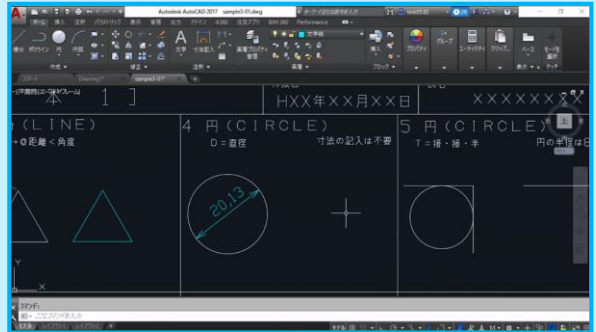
Autodesk AutoCAD 2017 sample3-01.dwg

ホーム 挿入 注釈 パラメトリック 表示 管理 出力 アドイン A360 注目アプリ BIM 360 Performance

線分 ポリライン 円 円弧

作成 修正 注釈 画層 ブロック プロパティ グループ ユーティリティ クリップボード 表示

文字 寸法記入 画層プロパティ管理 挿入 プロパティ グループ ユーティリティ クリップ ベース モデル

スタート Drawing1* sample3-01*

本 1 ]

HXX年XX月XX日

XXXXXXXX

(LINE)

@距離<角度

4 円(CIRCLE)

D=直径

寸法の記入は不要

20.13

5 円(CIRCLE)

T=接・接・半

円の半径は

上

Y

X

コマンド:

コマンドを入力

モデル レイアウト1 レイアウト2